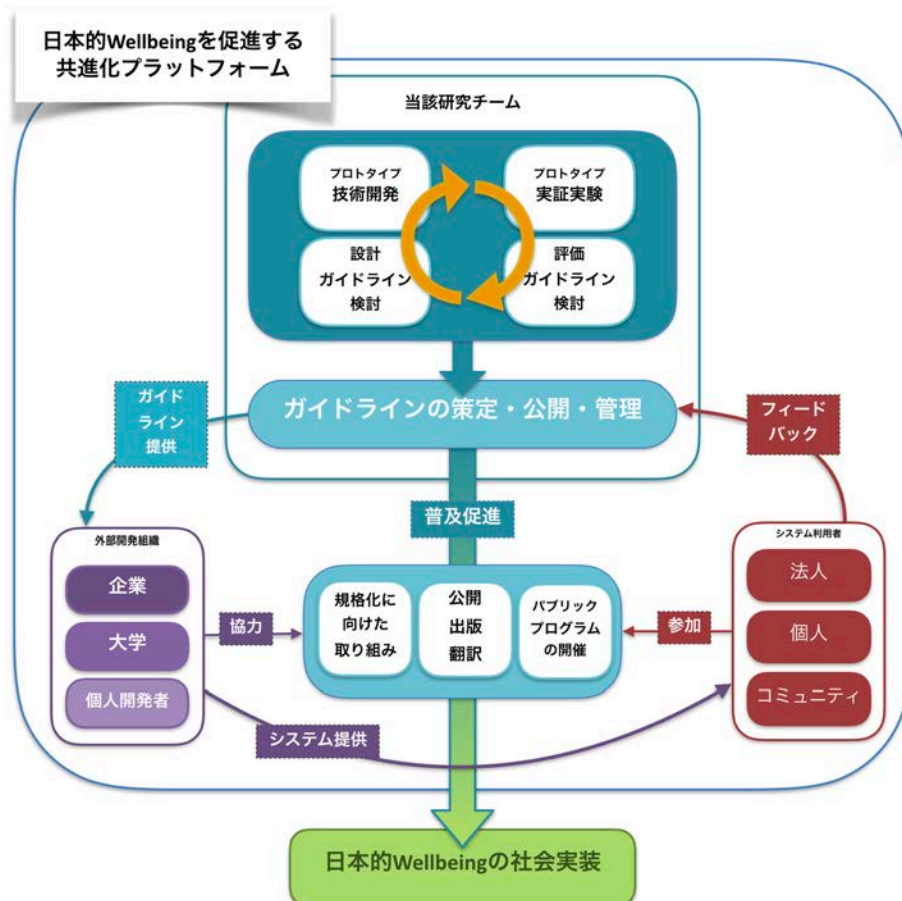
日本的Wellbeingを促進する共進化プラットフォーム

当該研究チーム

プロトタイプ
技術開発

プロトタイプ
実証実験

設計
ガイドライン
検討

評価
ガイドライン
検討

ガイドラインの策定・公開・管理

ガイドライン提供

フィードバック

普及促進

外部開発組織

企業

大学

個人開発者

協力

規格化に向けた取り組み

公開
出版
翻訳

パブリックプログラムの開催

参加

システム利用者

法人

個人

コミュニティ

システム提供

日本的Wellbeingの社会実装